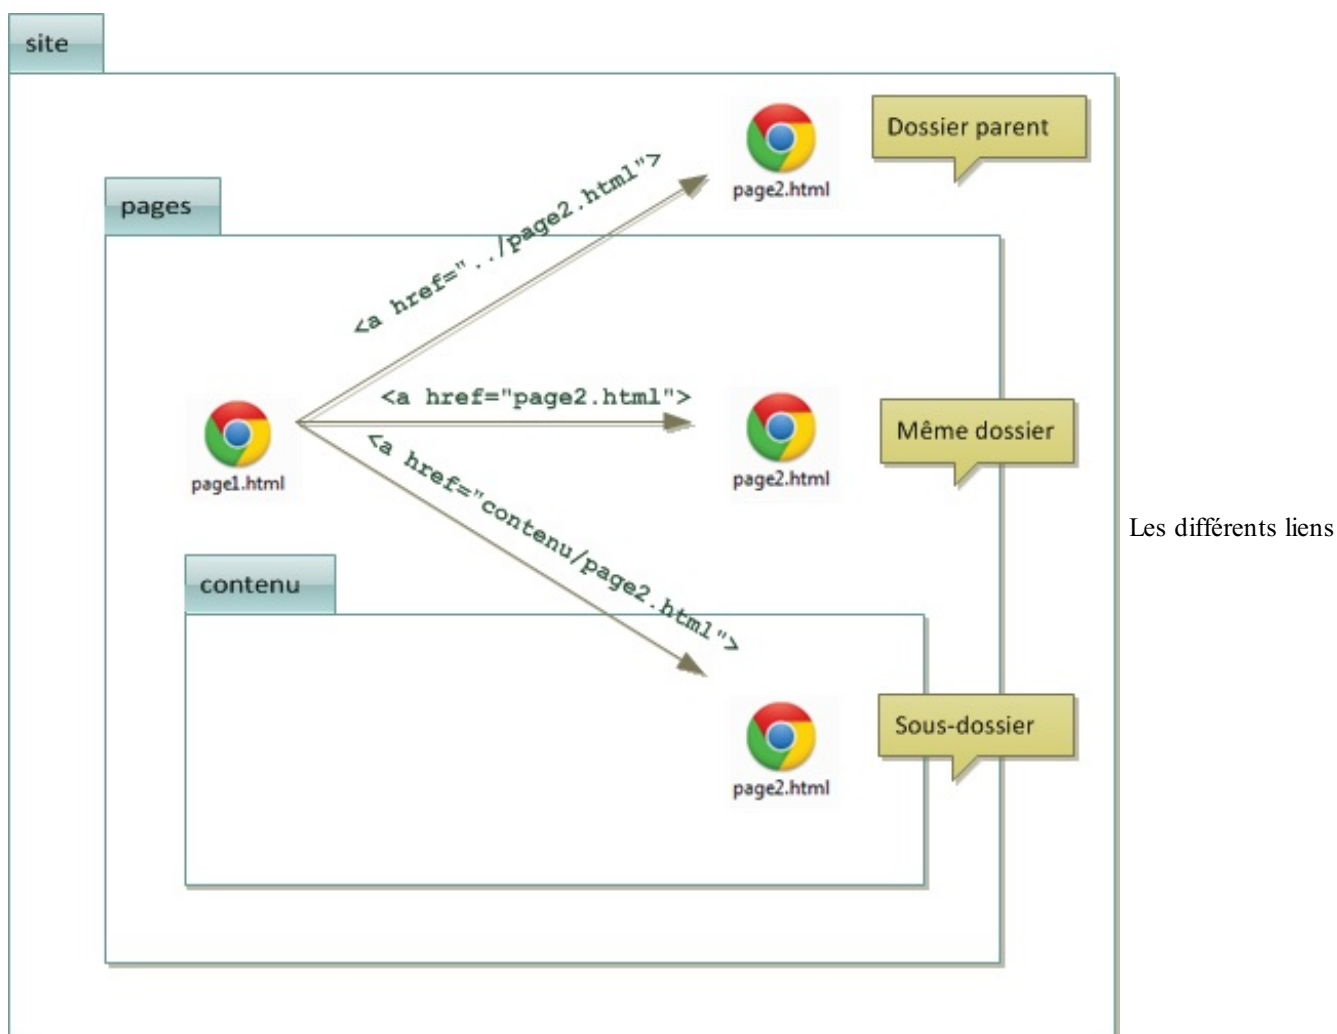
site

Dossier parent

page2.html

pages

<a href="../page2.html">

<a href="page2.html">

page1.html

page2.html

Même dossier

<a href="contenu/page2.html">

contenu

Sous-dossier

page2.html

Les différents liens